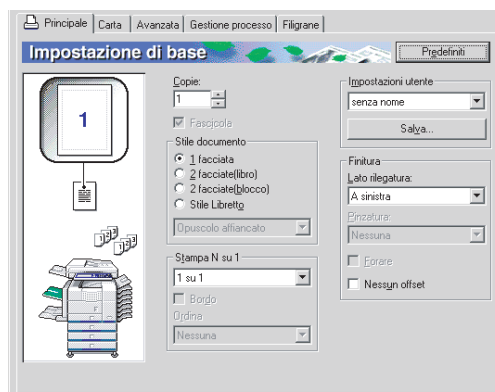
Principale | Carta | Avanzata | Gestione processo | Filigrane

Impostazione di base

Predefiniti

1

Copie:
1

Fascicola

Stile documento
1 facciata
2 facciate(libro)
2 facciate(blocco)
Stile Libretto
Opuscolo affiancato

Stampa N su 1
1 su 1
Bordo
Ordina
Nessuna

Impostazioni utente
senza nome
Salva...

Finitura
Lato rilegatura:
A sinistra
Pinzatura:
Nessuna
Forare
Nessun offset